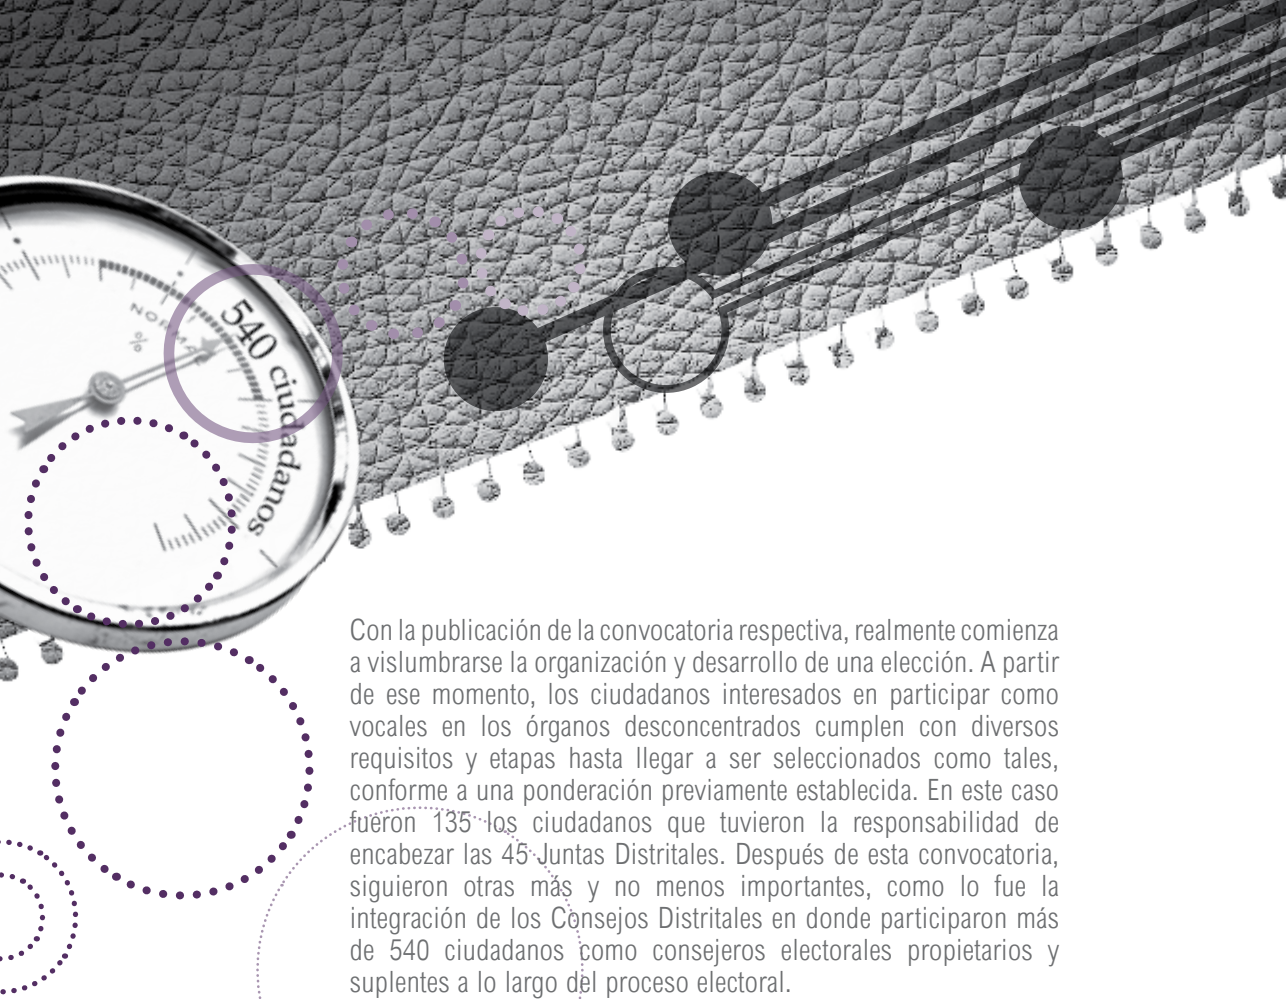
540 ciudadanos

NOR

%

Con la publicación de la convocatoria respectiva, realmente comienza a vislumbrarse la organización y desarrollo de una elección. A partir de ese momento, los ciudadanos interesados en participar como vocales en los órganos desconcentrados cumplen con diversos requisitos y etapas hasta llegar a ser seleccionados como tales, conforme a una ponderación previamente establecida. En este caso fueron 135 los ciudadanos que tuvieron la responsabilidad de encabezar las 45 Juntas Distritales. Después de esta convocatoria, siguieron otras más y no menos importantes, como lo fue la integración de los Consejos Distritales en donde participaron más de 540 ciudadanos como consejeros electorales propietarios y suplentes a lo largo del proceso electoral.